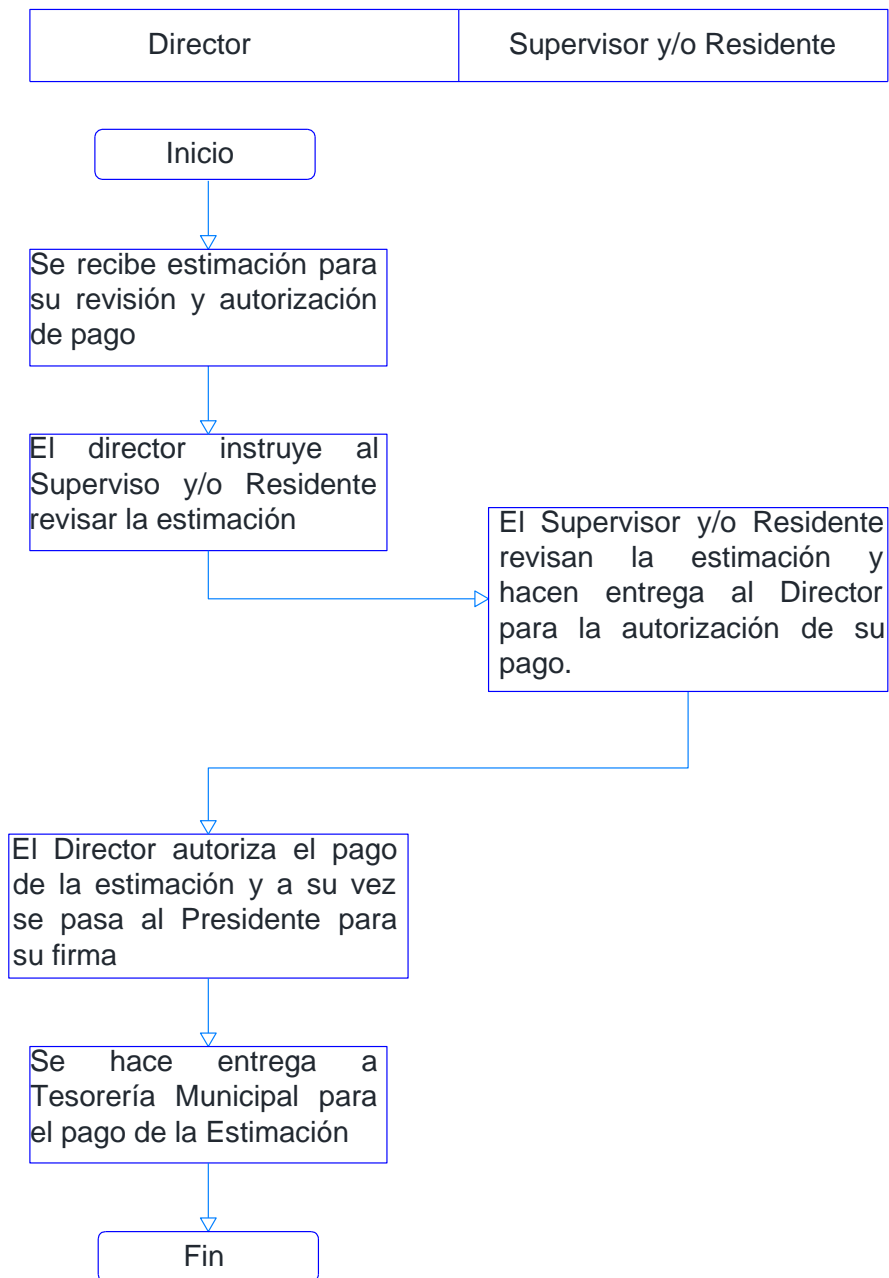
| Director | Supervisor y/o Residente |
|---|---|

Inicio

Se recibe estimación para su revisión y autorización de pago

El director instruye al Superviso y/o Residente revisar la estimación

El Supervisor y/o Residente revisan la estimación y hacen entrega al Director para la autorización de su pago.

El Director autoriza el pago de la estimación y a su vez se pasa al Presidente para su firma

Se hace entrega a Tesorería Municipal para el pago de la Estimación

Fin